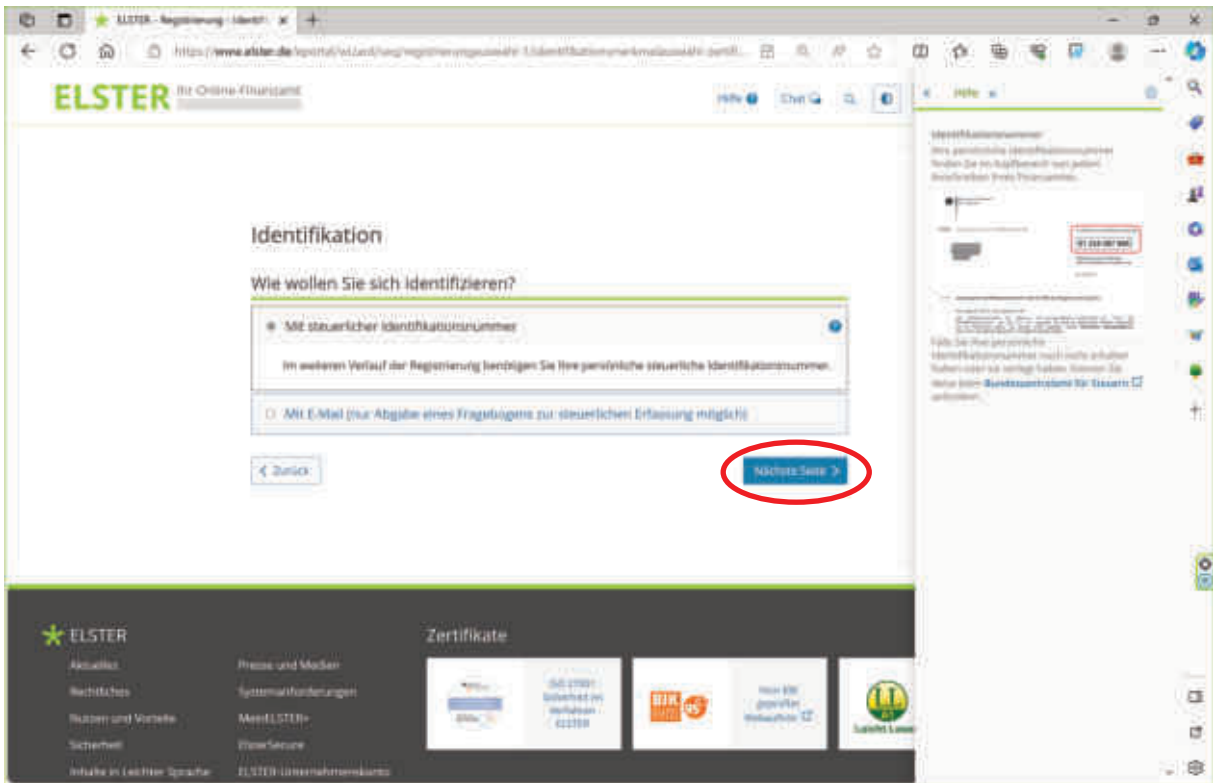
ELSTER - Registrierung - Identifi

https://www.elster.de/eportal/wizard/reg/registrierungsauswahl-1/identifikationsmerkmalauswahl-zertifi...

ELSTER Ihr Online-Finanzamt

Hilfe Chat

Identifikation

Wie wollen Sie sich identifizieren?

Mit steuerlicher Identifikationsnummer

Im weiteren Verlauf der Registrierung benötigen Sie Ihre persönliche steuerliche Identifikationsnummer.

Mit E-Mail (nur Abgabe eines Fragebogens zur steuerlichen Erfassung möglich)

< Zurück

Nächste Seite >

Hilfe

Identifikationsnummer

Ihre persönliche Identifikationsnummer finden Sie im Kopfbereich von jedem Anschreiben Ihres Finanzamtes.

01 234 567 890

Falls Sie Ihre persönliche Identifikationsnummer noch nicht erhalten haben oder sie verlegt haben, können Sie diese beim Bundeszentralamt für Steuern anfordern.

ELSTER

Aktuelles

Rechtliches

Nutzen und Vorteile

Sicherheit

Inhalte in Leichter Sprache

Presse und Medien

Systemanforderungen

MeinELSTER+

ElsterSecure

ELSTER-Unternehmenskonto

Zertifikate

ISO 27001 Sicherheit im Verfahren ELSTER

BIK 95

Vom BIK geprüfter Webauftritt

Leicht Lesen